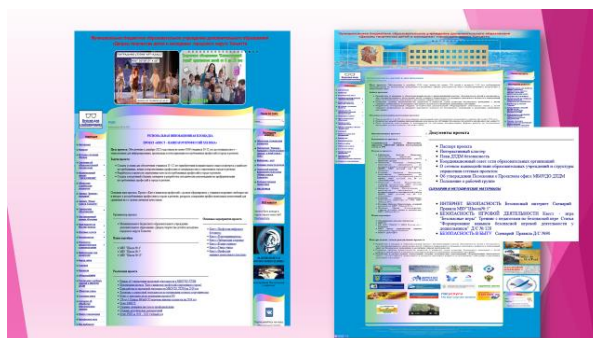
Документы проекта

Паспорт проекта
Интерактивный плакат
План ДТДМ безопасности
Координационный совет сети образовательных организаций
О сетевом взаимодействии образовательных учреждений и структурах
управления сетевым проектом
Об утверждении Положения о Проектном офисе МБОУДО ДЮДТ
Положение о рабочей группе

ИНТЕРНЕТ БЕЗОПАСНОСТЬ
БЕЗОПАСНОСТЬ ИГРОВОЙ ДЕЯТЕЛЬНОСТИ
БЕЗОПАСНОСТЬ В БЫТУ